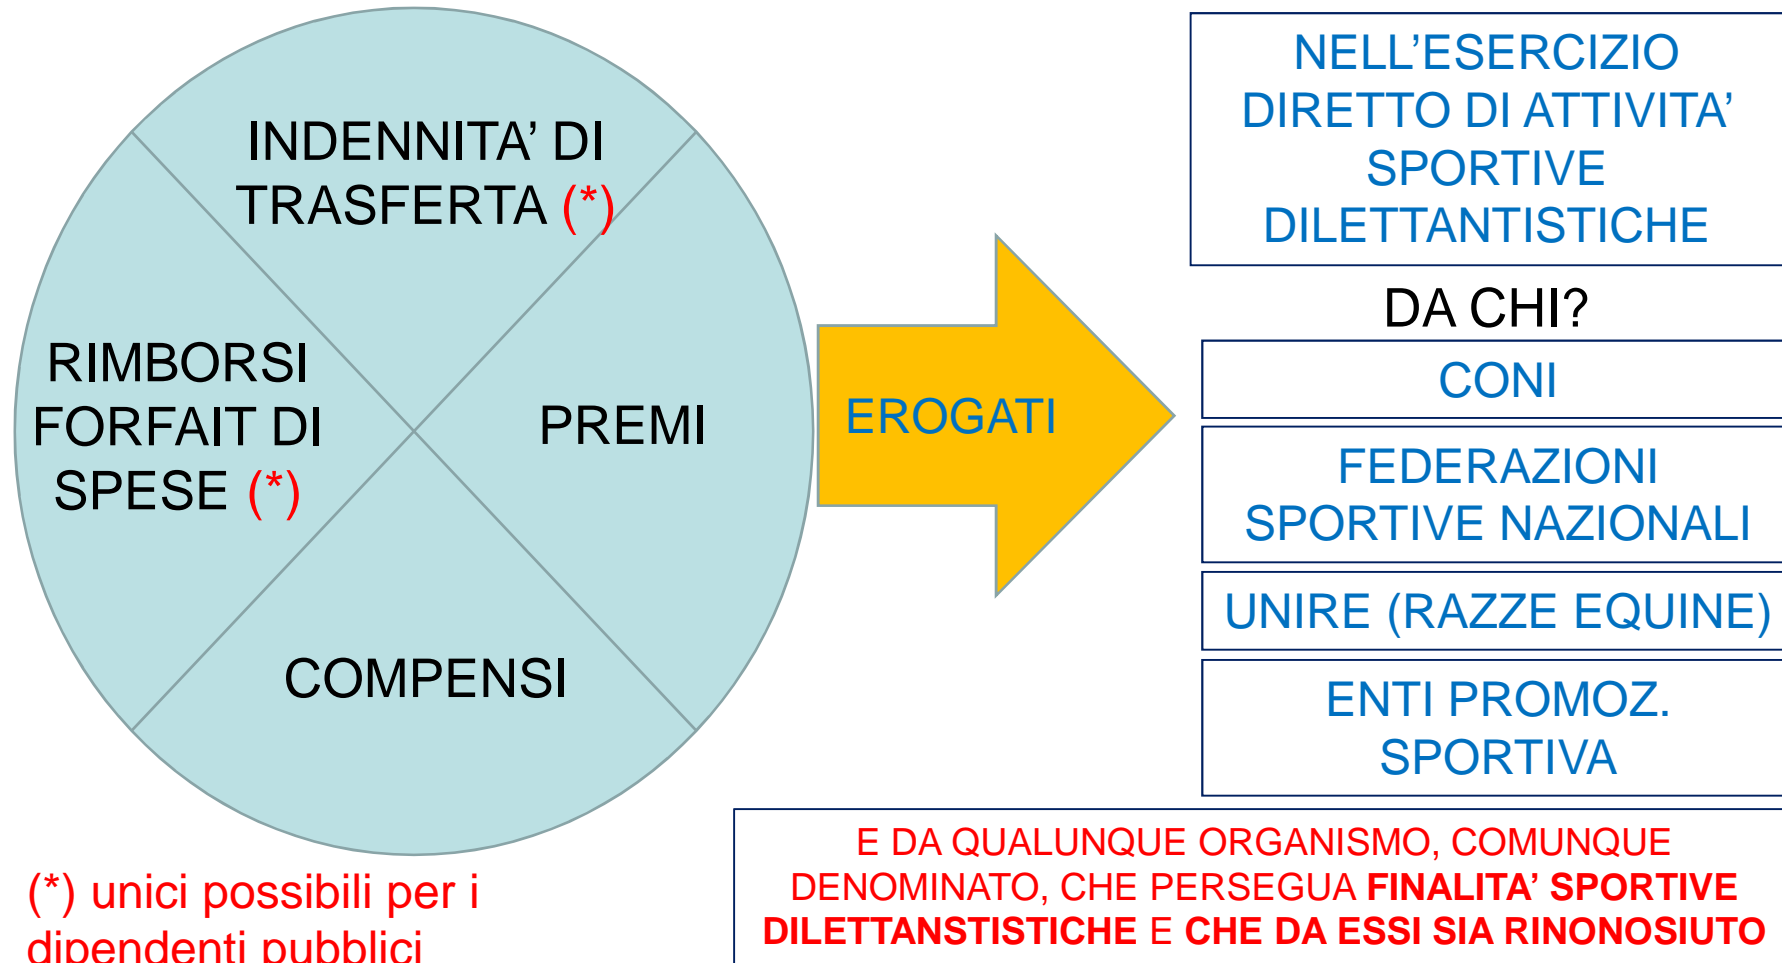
INDENNITA' DI TRASFERTA (*)

RIMBORSI FORFAIT DI SPESE (*)

PREMI

COMPENSI

(*) unici possibili per i dipendenti pubblici

EROGATI

NELL'ESERCIZIO DIRETTO DI ATTIVITA' SPORTIVE DILETTANTISTICHE

DA CHI?

CONI

FEDERAZIONI SPORTIVE NAZIONALI

UNIRE (RAZZE EQUINE)

ENTI PROMOZ. SPORTIVA

E DA QUALUNQUE ORGANISMO, COMUNQUE DENOMINATO, CHE PERSEGUA **FINALITA' SPORTIVE DILETTANSTISTICHE** E **CHE DA ESSI SIA RINONOSIUTO**